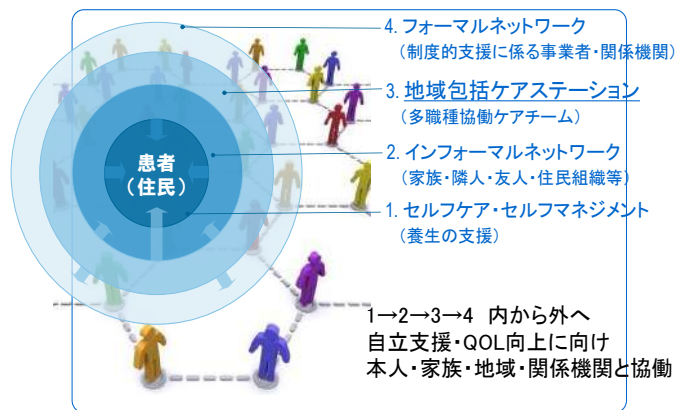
患者
（住民）

4. フォーマルネットワーク
（制度的支援に係る事業者・関係機関）

3. 地域包括ケアステーション
（多職種協働ケアチーム）

2. インフォーマルネットワーク
（家族・隣人・友人・住民組織等）

1. セルフケア・セルフマネジメント
（養生の支援）

1→2→3→4　内から外へ
自立支援・QOL向上に向け
本人・家族・地域・関係機関と協働